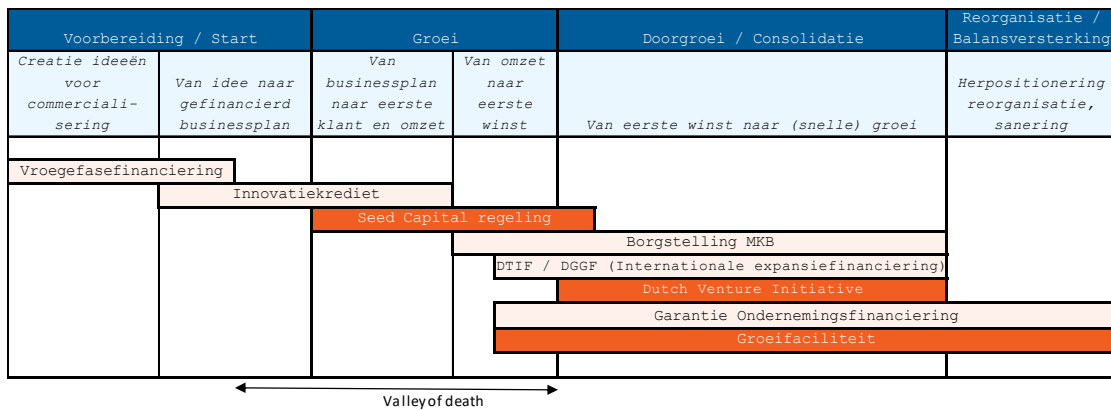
| Voorbereiding / Start | | Groei | | Doorgroei / Consolidatie | Reorganisatie / Balansversterking |
|---|---|---|---|---|---|
| *Creatie ideeën voor commercialisering* | *Van idee naar gefinancierd businessplan* | *Van businessplan naar eerste klant en omzet* | *Van omzet naar eerste winst* | *Van eerste winst naar (snelle) groei* | *Herpositionering reorganisatie, sanering* |

Vroegefasefinanciering

Innovatiekrediet

Seed Capital regeling

Borgstelling MKB

DTIF / DGGF (Internationale expansiefinanciering)

Dutch Venture Initiative

Garantie Ondernemingsfinanciering

Groeifaciliteit

Valley of death